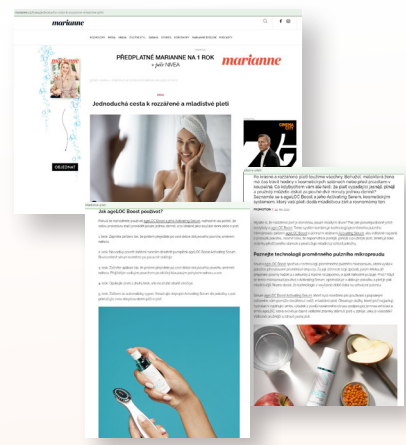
marianne

PŘEDPLATNÉ MARIANNE NA 1 ROK
+ pleť NIVEA

marianne

Jednoduchá cesta k rozzářené a mladistvé pleti

OBJEDNAT

Jak ageLOC Boost používat?

Poznejte technologii proměnného pulzního mikroproudu